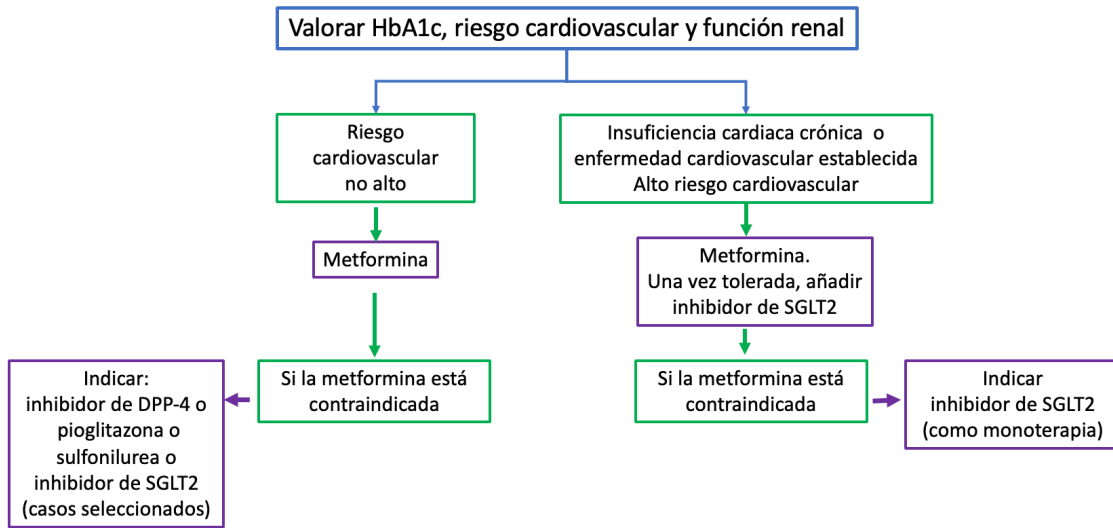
Valorar HbA1c, riesgo cardiovascular y función renal

Riesgo cardiovascular no alto

Metformina

Si la metformina está contraindicada

Indicar:
inhibidor de DPP-4 o
pioglitazona o
sulfonilurea o
inhibidor de SGLT2
(casos seleccionados)

Insuficiencia cardiaca crónica o enfermedad cardiovascular establecida
Alto riesgo cardiovascular

Metformina.
Una vez tolerada, añadir inhibidor de SGLT2

Si la metformina está contraindicada

Indicar
inhibidor de SGLT2
(como monoterapia)